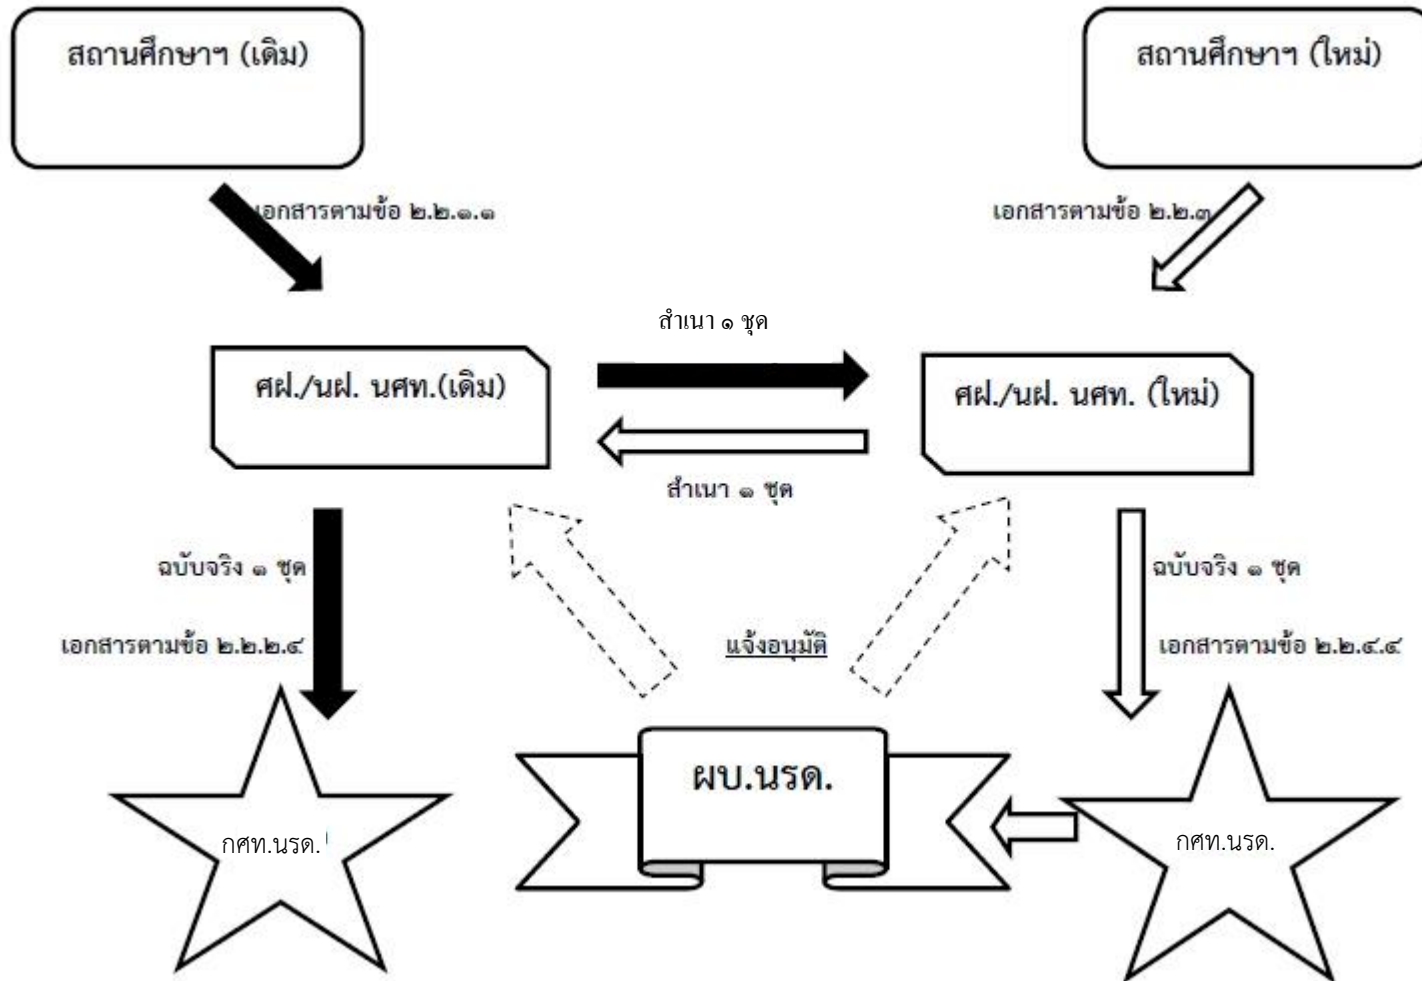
สถานศึกษาฯ (เดิม)

สถานศึกษาฯ (ใหม่)

เอกสารตามข้อ ๒.๒.๑.๑

เอกสารตามข้อ ๒.๒.๓

สำเนา ๑ ชุด

ศฝ./นฝ. นศท.(เดิม)

ศฝ./นฝ. นศท. (ใหม่)

สำเนา ๑ ชุด

ฉบับจริง ๑ ชุด

เอกสารตามข้อ ๒.๒.๒.๔

ฉบับจริง ๑ ชุด

เอกสารตามข้อ ๒.๒.๔.๔

แจ้งอนุมัติ

ผบ.นรด.

กศท.นรด.

กศท.นรด.